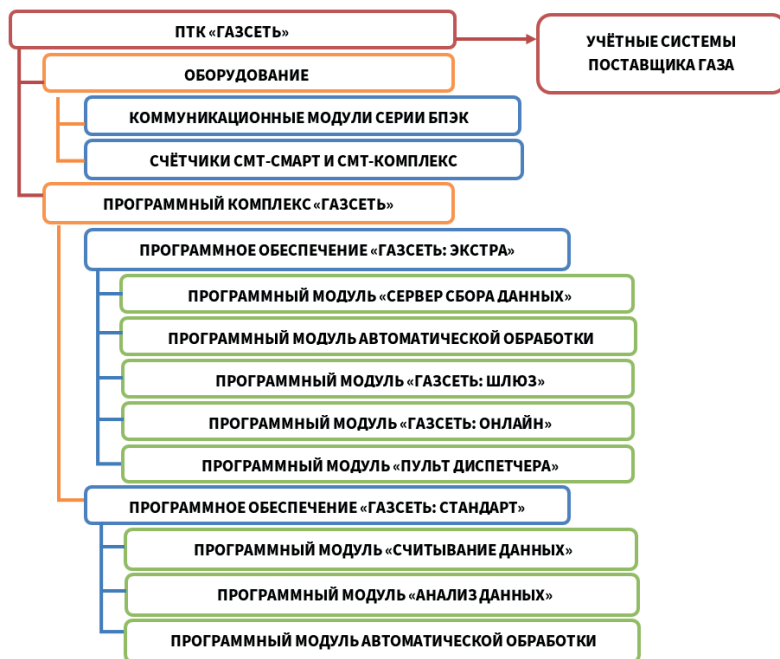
ПТК «ГАЗСЕТЬ»

УЧЁТНЫЕ СИСТЕМЫ ПОСТАВЩИКА ГАЗА

ОБОРУДОВАНИЕ

КОММУНИКАЦИОННЫЕ МОДУЛИ СЕРИИ БПЭК

СЧЁТЧИКИ СМТ-СМАРТ И СМТ-КОМПЛЕКС

ПРОГРАММНЫЙ КОМПЛЕКС «ГАЗСЕТЬ»

ПРОГРАММНОЕ ОБЕСПЕЧЕНИЕ «ГАЗСЕТЬ: ЭКСТРА»

ПРОГРАММНЫЙ МОДУЛЬ «СЕРВЕР СБОРА ДАННЫХ»

ПРОГРАММНЫЙ МОДУЛЬ АВТОМАТИЧЕСКОЙ ОБРАБОТКИ

ПРОГРАММНЫЙ МОДУЛЬ «ГАЗСЕТЬ: ШЛЮЗ»

ПРОГРАММНЫЙ МОДУЛЬ «ГАЗСЕТЬ: ОНЛАЙН»

ПРОГРАММНЫЙ МОДУЛЬ «ПУЛЬТ ДИСПЕТЧЕРА»

ПРОГРАММНОЕ ОБЕСПЕЧЕНИЕ «ГАЗСЕТЬ: СТАНДАРТ»

ПРОГРАММНЫЙ МОДУЛЬ «СЧИТЫВАНИЕ ДАННЫХ»

ПРОГРАММНЫЙ МОДУЛЬ «АНАЛИЗ ДАННЫХ»

ПРОГРАММНЫЙ МОДУЛЬ АВТОМАТИЧЕСКОЙ ОБРАБОТКИ